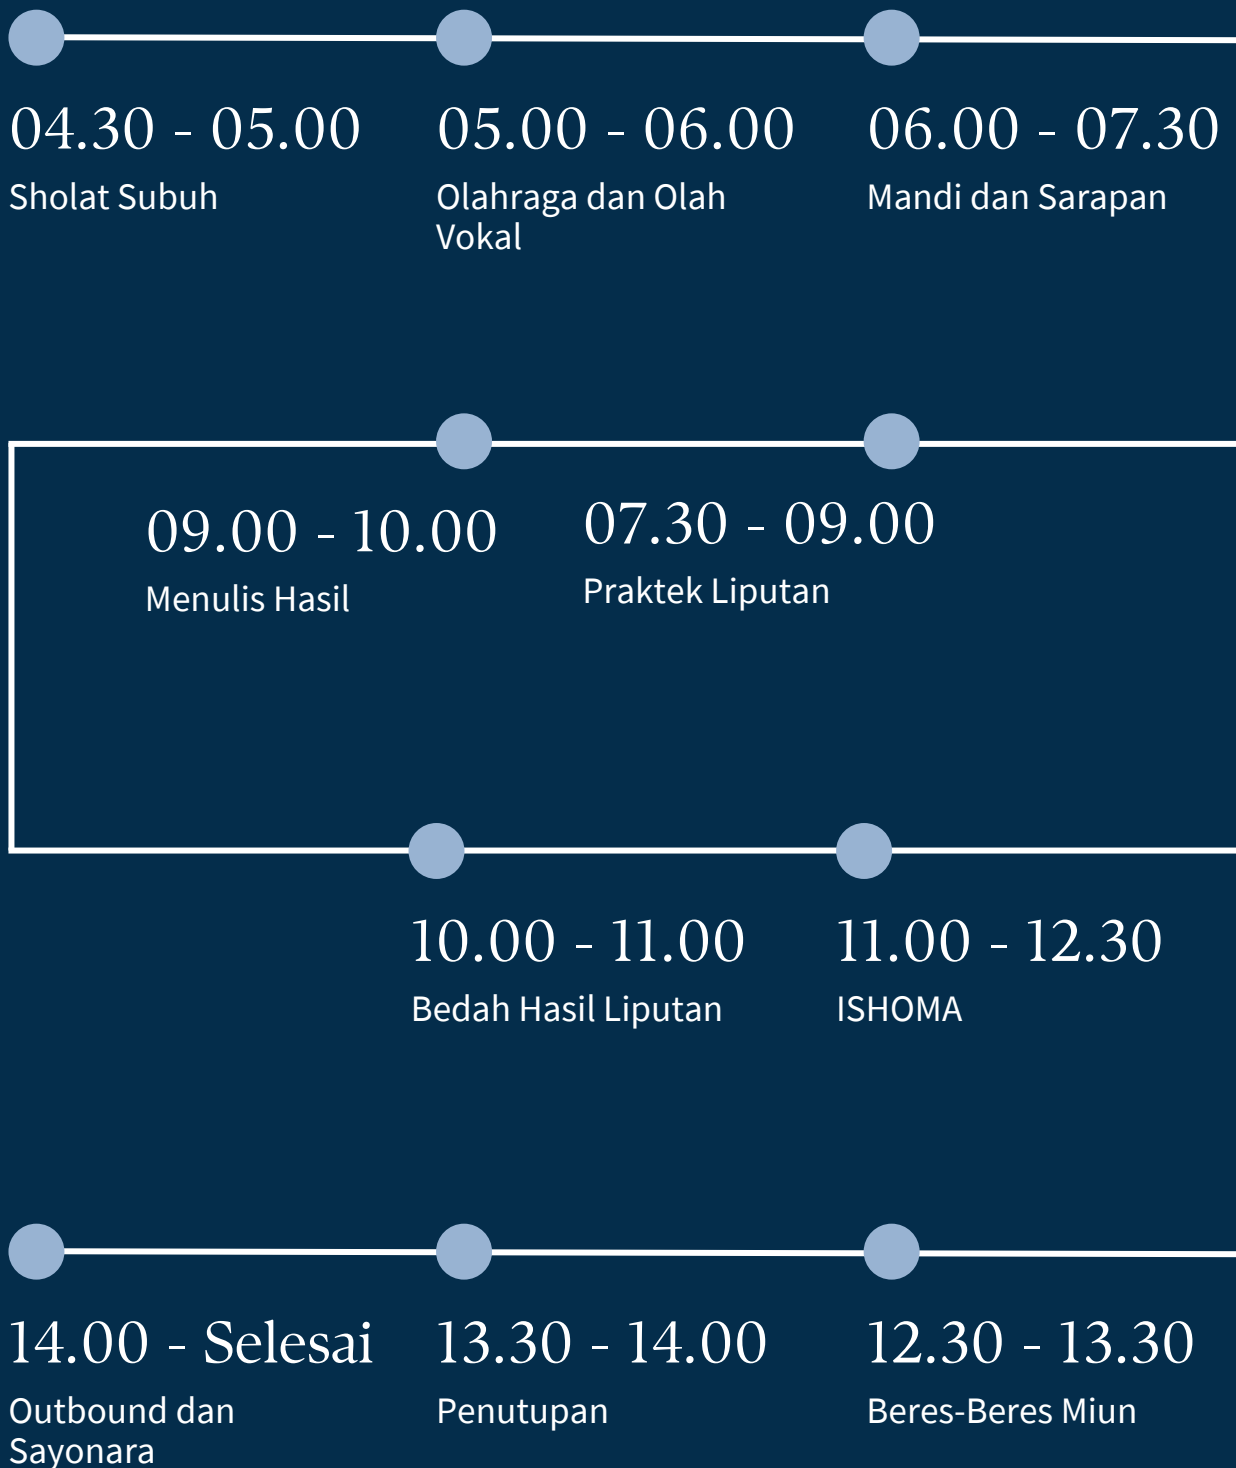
04.30 - 05.00
Sholat Subuh

05.00 - 06.00
Olahraga dan Olah Vokal

06.00 - 07.30
Mandi dan Sarapan

09.00 - 10.00
Menulis Hasil

07.30 - 09.00
Praktek Liputan

10.00 - 11.00
Bedah Hasil Liputan

11.00 - 12.30
ISHOMA

14.00 - Selesai
Outbound dan Sayonara

13.30 - 14.00
Penutupan

12.30 - 13.30
Beres-Beres Miun